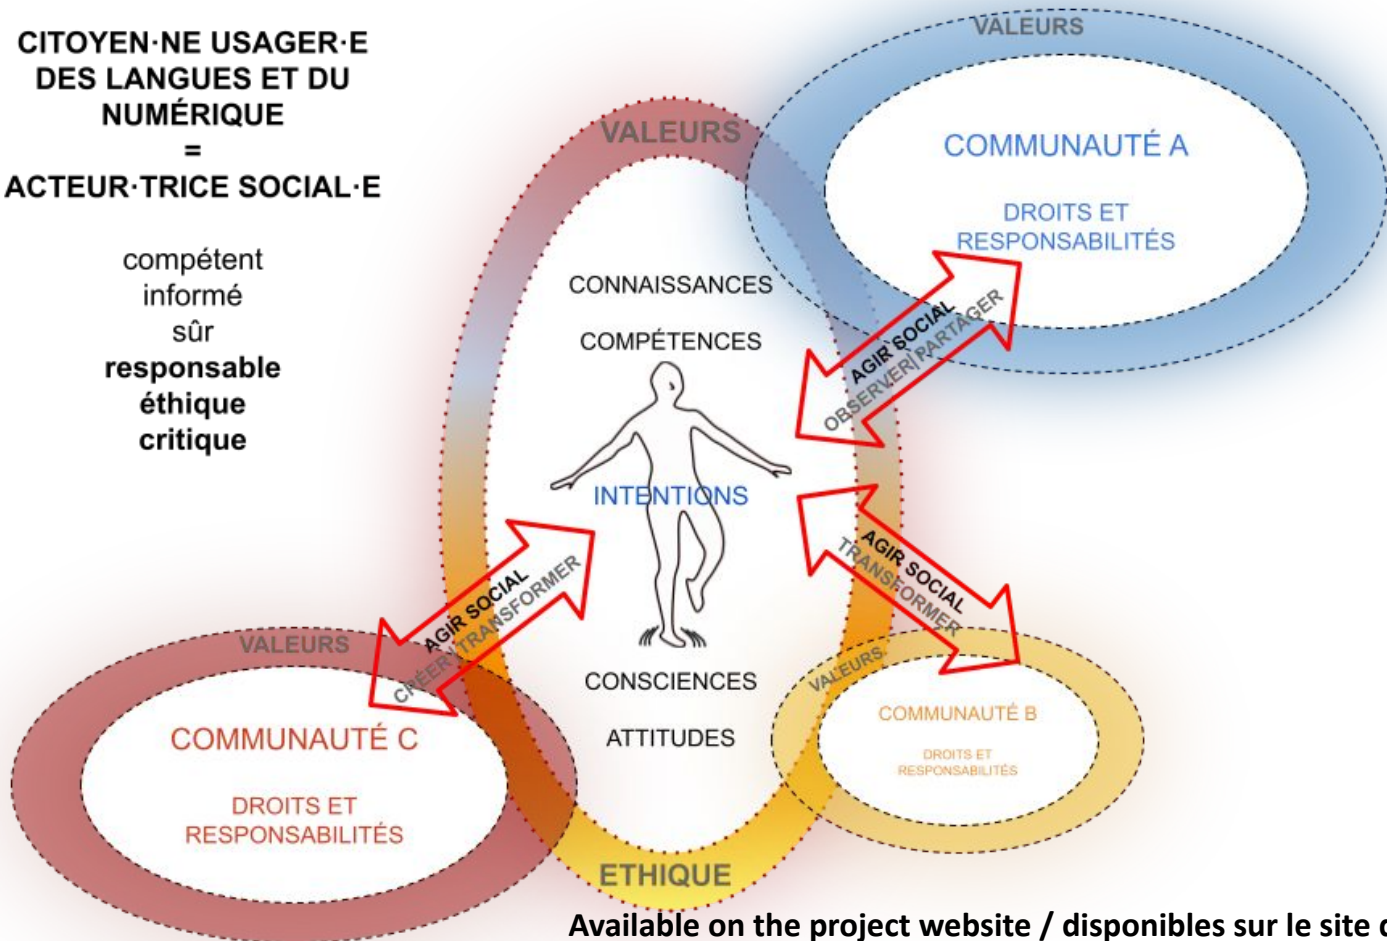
CITOYEN·NE USAGER·E DES LANGUES ET DU NUMÉRIQUE
=
ACTEUR·TRICE SOCIAL·E

compétent
informé
sûr
**responsable**
**éthique**
**critique**

VALEURS

VALEURS

COMMUNAUTÉ A

DROITS ET RESPONSABILITÉS

CONNAISSANCES

COMPÉTENCES

AGIR SOCIAL
OBSERVER/PARTAGER

INTENTIONS

AGIR SOCIAL
TRANSFORMER

AGIR SOCIAL
CRÉER/TRANSFORMER

VALEURS

COMMUNAUTÉ C

DROITS ET RESPONSABILITÉS

CONSCIENCES

ATTITUDES

VALEURS

COMMUNAUTÉ B

DROITS ET RESPONSABILITÉS

ETHIQUE

Available on the project website / disponibles sur le site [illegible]